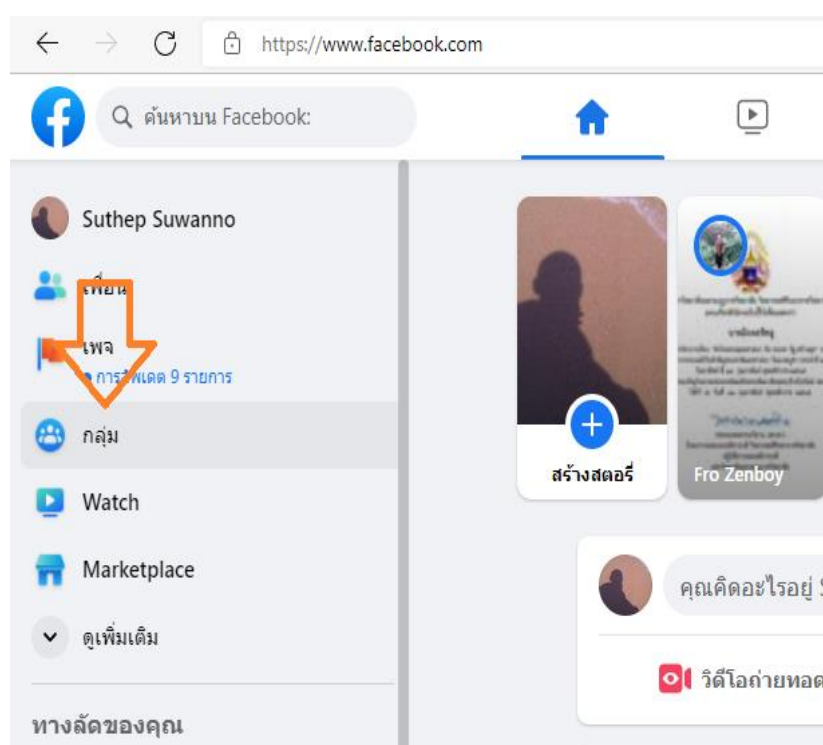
https://www.facebook.com

ค้นหาบน Facebook:

Suthep Suwanno

เพื่อน

เพจ

การอัพเดต 9 รายการ

กลุ่ม

Watch

Marketplace

ดูเพิ่มเติม

ทางลัดของคุณ

สร้างสตอรี่

Fro Zenboy

คุณคิดอะไรอยู่ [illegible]

วิดีโอถ่ายทอด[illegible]